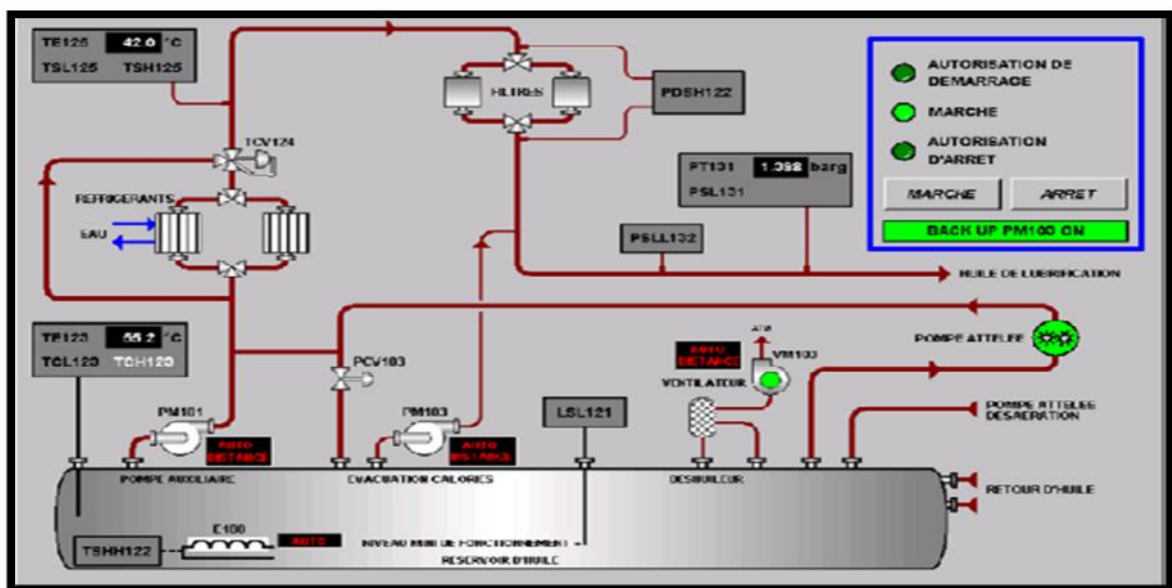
TE125 42.0 °C
TSL125 TSH125

TCV124

REFRIGERANTS

EAU

FILTRES

PDSH122

AUTORISATION DE DEMARRAGE

MARCHE

AUTORISATION D'ARRET

MARCHE

ARRET

BACK UP PM100 ON

PT131 1.398 barg
PSL131

PSLL132

HUILE DE LUBRIFICATION

TE123 55.2 °C
TSL123 TSH123

PCV103

POMPE ATTELEE

AUTO DISTANCE

ATM

VM103

VENTILATEUR

POMPE ATTELEE DESAERATION

PM101

AUTO DISTANCE

PM103

AUTO DISTANCE

LSL121

POMPE AUXILIAIRE

EVACUATION CALORIES

DESHUILEUR

RETOUR D'HUILE

E100

AUTO

TSHH122

NIVEAU MINI DE FONCTIONNEMENT

RESERVOIR D'HUILE